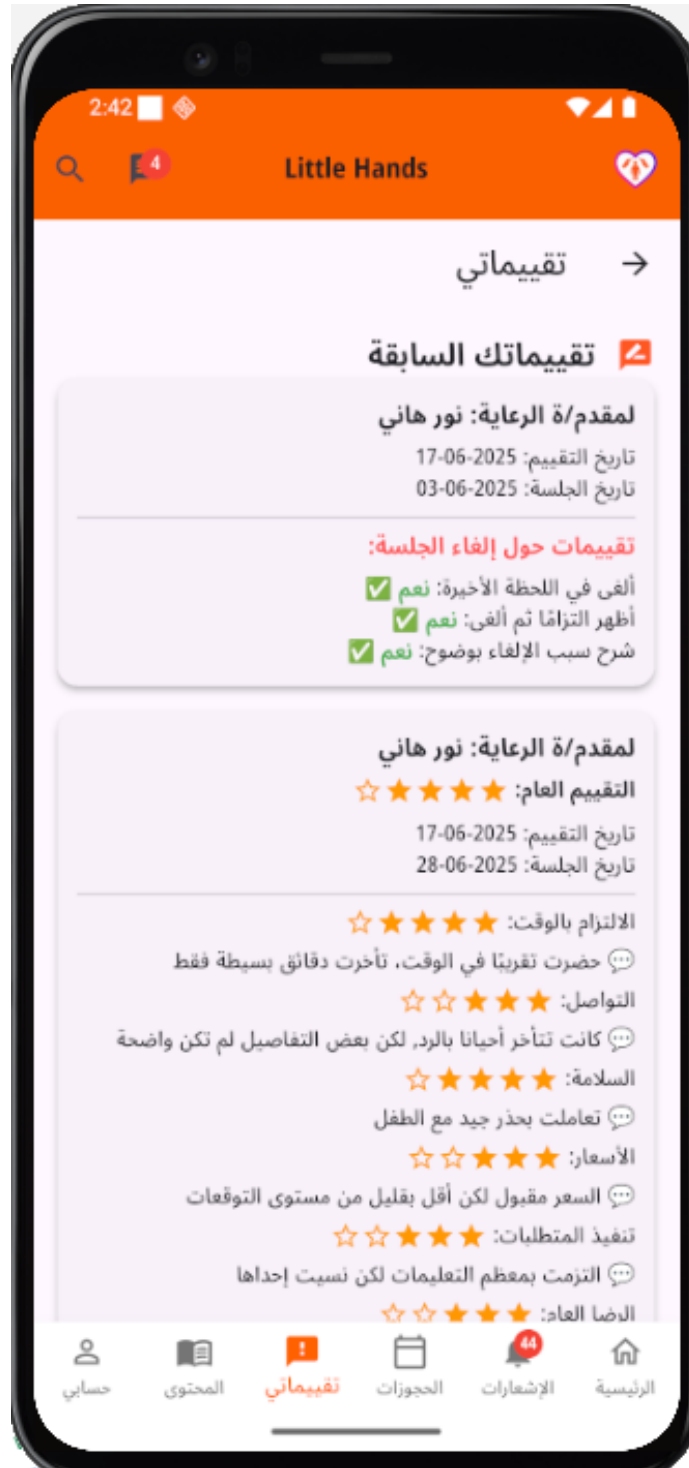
2:42

4

Little Hands

تقييماتي

تقييماتك السابقة

لمقدم/ة الرعاية: نور هاني
تاريخ التقييم: 17-06-2025
تاريخ الجلسة: 03-06-2025

تقييمات حول إلغاء الجلسة:
ألغى في اللحظة الأخيرة: نعم ✅
أظهر التزامًا ثم ألغى: نعم ✅
شرح سبب الإلغاء بوضوح: نعم ✅

لمقدم/ة الرعاية: نور هاني
التقييم العام: ★★★★☆
تاريخ التقييم: 17-06-2025
تاريخ الجلسة: 28-06-2025

الالتزام بالوقت: ★★★★☆
💬 حضرت تقريبًا في الوقت، تأخرت دقائق بسيطة فقط
التواصل: ★★★☆☆
💬 كانت تتأخر أحيانا بالرد، لكن بعض التفاصيل لم تكن واضحة
السلامة: ★★★★☆
💬 تعاملت بحذر جيد مع الطفل
الأسعار: ★★★☆☆
💬 السعر مقبول لكن أقل بقليل من مستوى التوقعات
تنفيذ المتطلبات: ★★★☆☆
💬 التزمت بمعظم التعليمات لكن نسيت إحداها
الرضا العام: ★★★☆☆

حسابي
المحتوى
تقييماتي
الحجوزات
44
الإشعارات
الرئيسية